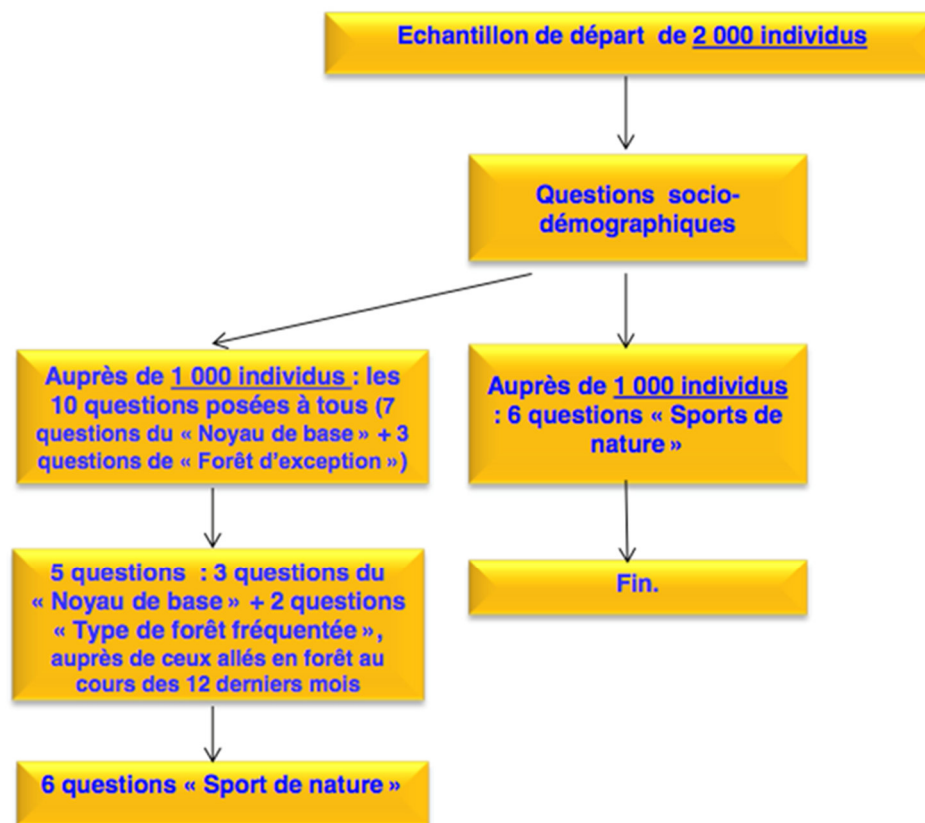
Echantillon de départ de 2 000 individus

Questions socio-démographiques

Auprès de 1 000 individus : les 10 questions posées à tous (7 questions du « Noyau de base » + 3 questions de « Forêt d'exception »)

Auprès de 1 000 individus : 6 questions « Sports de nature »

5 questions : 3 questions du « Noyau de base » + 2 questions « Type de forêt fréquentée », auprès de ceux allés en forêt au cours des 12 derniers mois

Fin.

6 questions « Sport de nature »